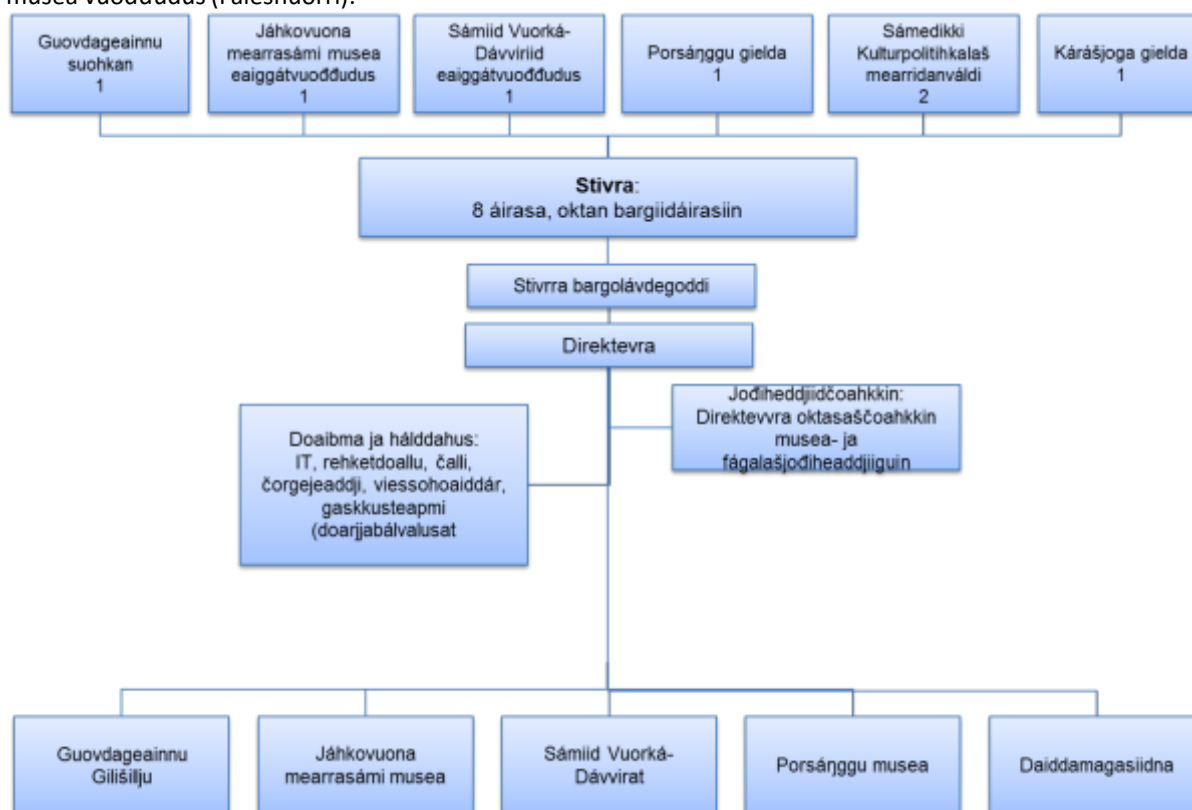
musea vuođđudus (Fulesnuorri).

Guovdageainnu suohkan
1

Jáhkovuona mearrasámi musea eaiggátvuođđudus
1

Sámiid Vuorká-Dávviriid eaiggátvuođđudus
1

Porsáŋggu gielda
1

Sámedikki Kulturpolitihkalaš mearridanváldi
2

Kárášjoga gielda
1

**Stivra**:
8 áirasa, oktan bargiidáirasiin

Stivrra bargolávdegoddi

Direktevra

Doaibma ja hálddahus:
IT, rehketdoallu, čalli, čorgejeaddji, viessohoaiddár, gaskkusteapmi (doarjjabálvalusat

Jođiheddjiidčoahkkin:
Direktevvra oktasaščoahkkin musea- ja fágalašjođiheaddjiiguin

Guovdageainnu Gilišillju

Jáhkovuona mearrasámi musea

Sámiid Vuorká-Dávvirat

Porsáŋggu musea

Daiddamagasiidna